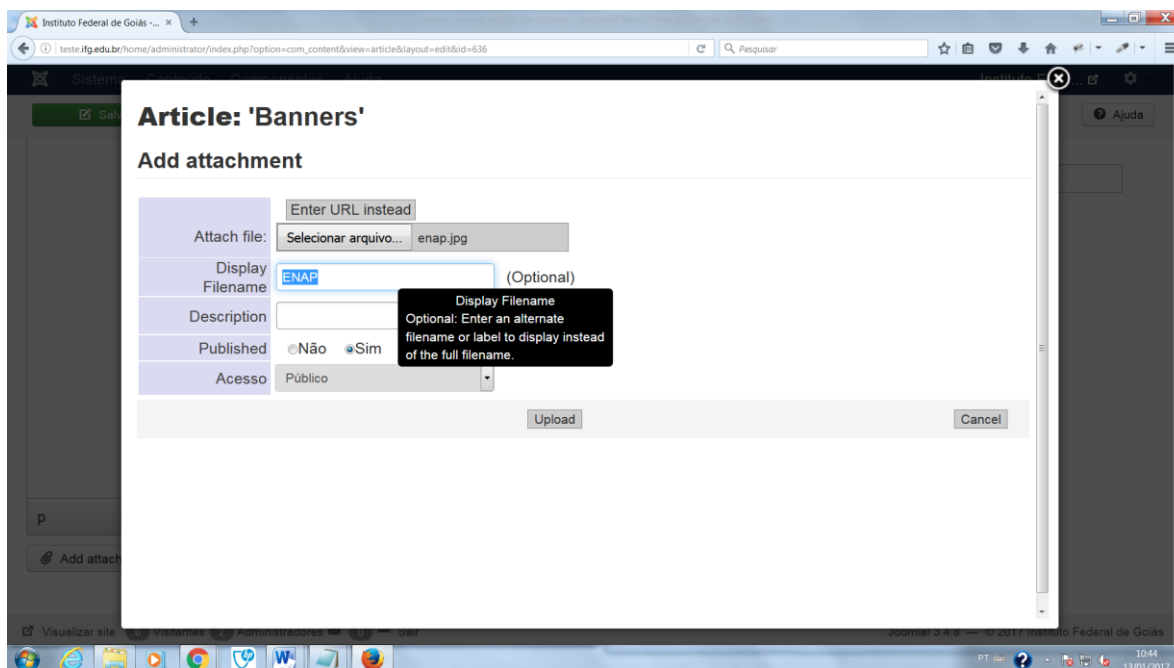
Instituto Federal de Goiás -... ×

teste.ifg.edu.br/home/administrator/index.php?option=com_content&view=article&layout=edit&id=636

Pesquisar

Sistema Conteúdo Componentes Ajuda

Instituto F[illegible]

Sal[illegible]

Ajuda

Article: 'Banners'

Add attachment

Enter URL instead

Attach file: Selecionar arquivo... enap.jpg

Display Filename ENAP (Optional)

Display Filename
Optional: Enter an alternate filename or label to display instead of the full filename.

Description

Published Não Sim

Acesso Público

Upload

Cancel

p

Add attach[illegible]

Visualizar site 0 Visitantes 2 Administradores 0 Sair

Joomla! 3.4.8 — © 2017 Instituto Federal de Goiás

PT

10:44
13/01/2017